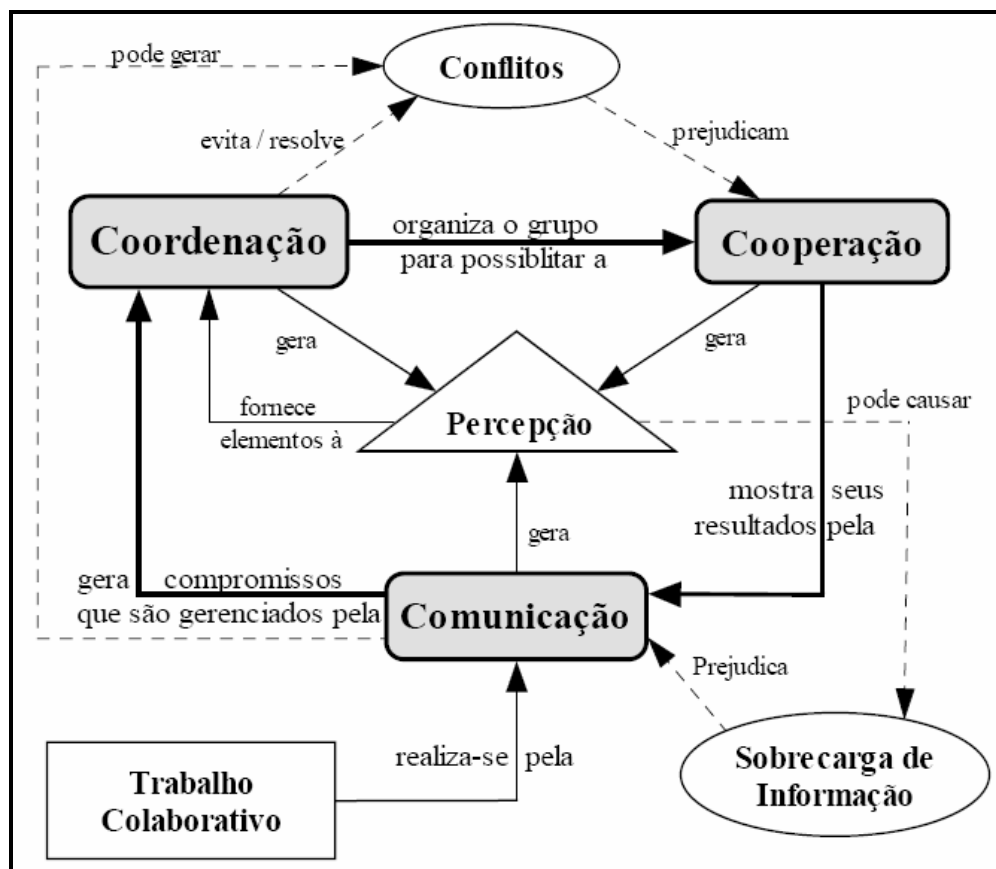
pode gerar

Conflitos

evita / resolve

prejudicam

Coordenação

organiza o grupo para possibilitar a

Cooperação

gera

gera

fornece elementos à

Percepção

pode causar

mostra seus resultados pela

gera

gera compromissos que são gerenciados pela

Comunicação

Prejudica

realiza-se pela

Trabalho Colaborativo

Sobrecarga de Informação